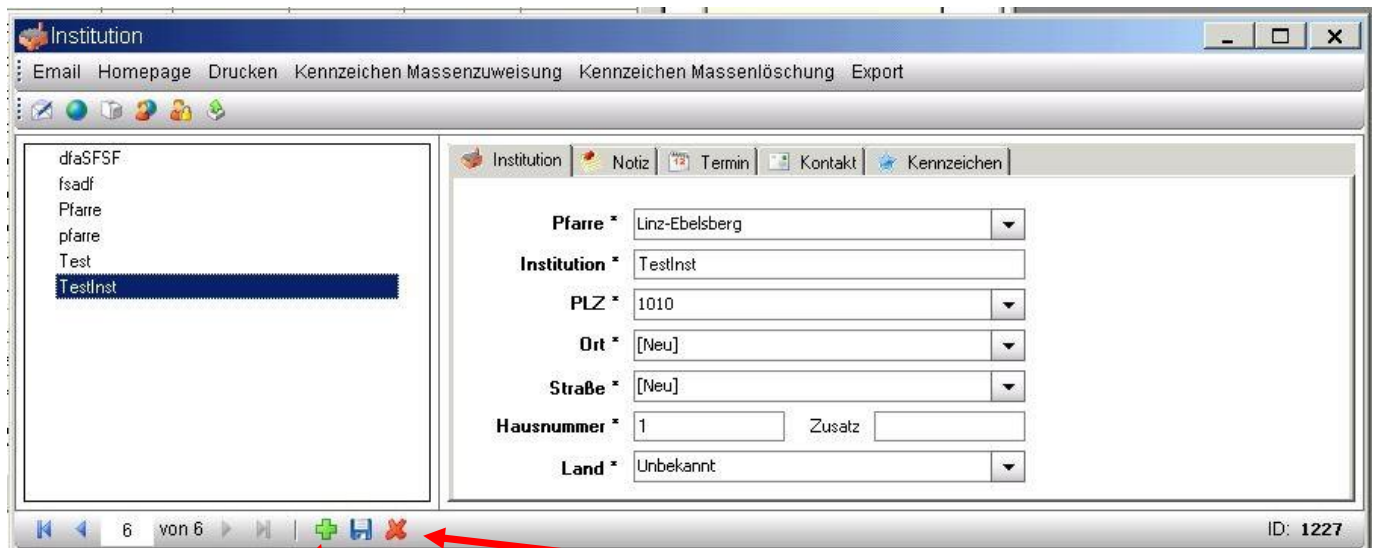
Institution

Email Homepage Drucken Kennzeichen Massenzuweisung Kennzeichen Massenlöschung Export

dfaSFSF
fsadf
Pfarre
pfarre
Test
TestInst

Institution | Notiz | Termin | Kontakt | Kennzeichen

Pfarre * Linz-Ebelsberg
Institution * TestInst
PLZ * 1010
Ort * [Neu]
Straße * [Neu]
Hausnummer * 1 Zusatz
Land * Unbekannt

6 von 6

ID: 1227